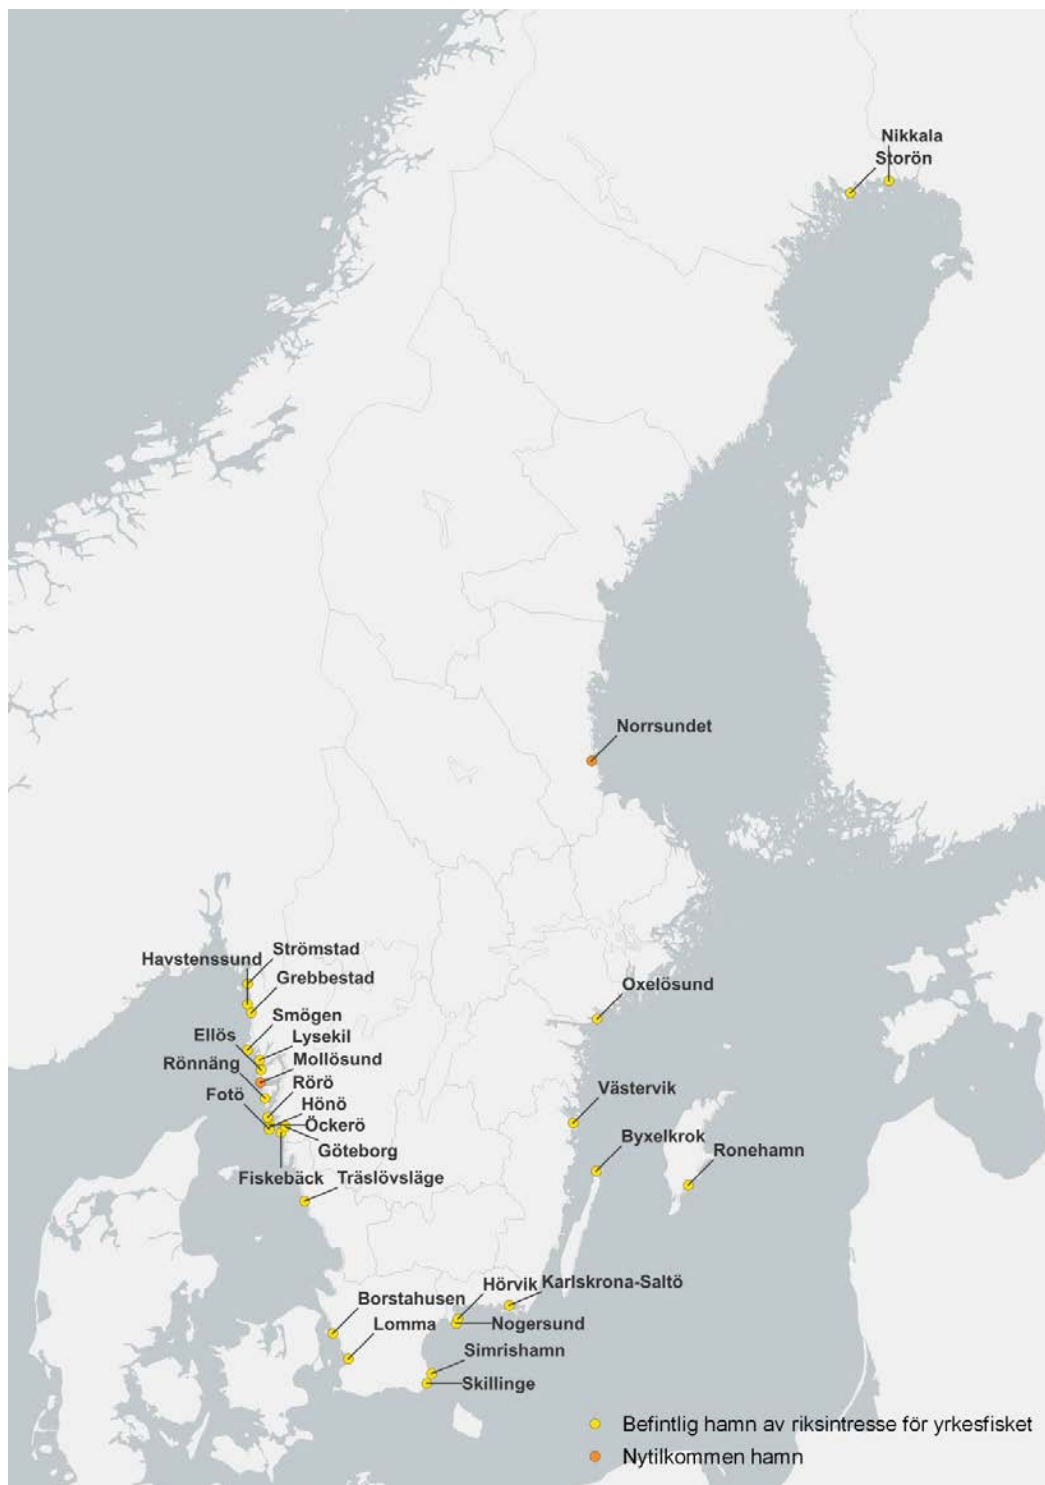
Nikkala
Storön

Norrsundet

Havstenssund
Strömstad
Grebbestad
Smögen
Ellös
Lysekil
Mollösund
Rönnäng
Rörö
Fotö
Hönö
Öckerö
Göteborg
Fiskebäck
Träslövsläge

Oxelösund
Västervik
Byxelkrok
Ronehamn

Hörvik
Karlskrona-Saltö
Borstahusen
Nogersund
Lomma
Simrishamn
Skillinge

Befintlig hamn av riksintresse för yrkesfisket
Nytilkommen hamn